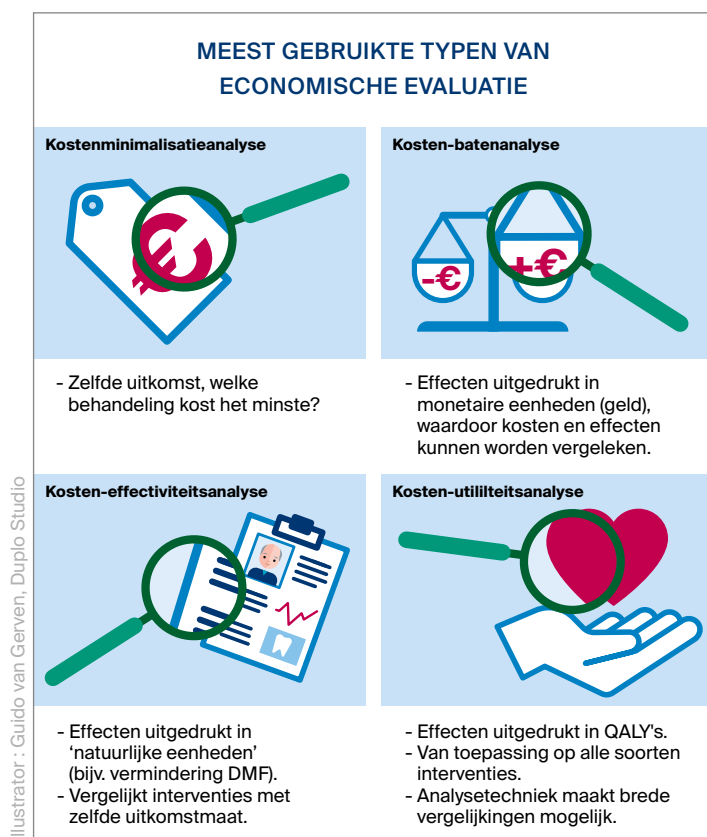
MEEST GEBRUIKTE TYPEN VAN ECONOMISCHE EVALUATIE

Kostenminimalisatieanalyse

- Zelfde uitkomst, welke behandeling kost het minste?

Kosten-batenanalyse

-€

+€

- Effecten uitgedrukt in monetaire eenheden (geld), waardoor kosten en effecten kunnen worden vergeleken.

Kosten-effectiviteitsanalyse

- Effecten uitgedrukt in 'natuurlijke eenheden' (bijv. vermindering DMF).
- Vergelijkt interventies met zelfde uitkomstmaat.

Kosten-utililteitsanalyse

- Effecten uitgedrukt in QALY's.
- Van toepassing op alle soorten interventies.
- Analysetechniek maakt brede vergelijkingen mogelijk.

Illustrator : Guido van Gerven, Duplo Studio